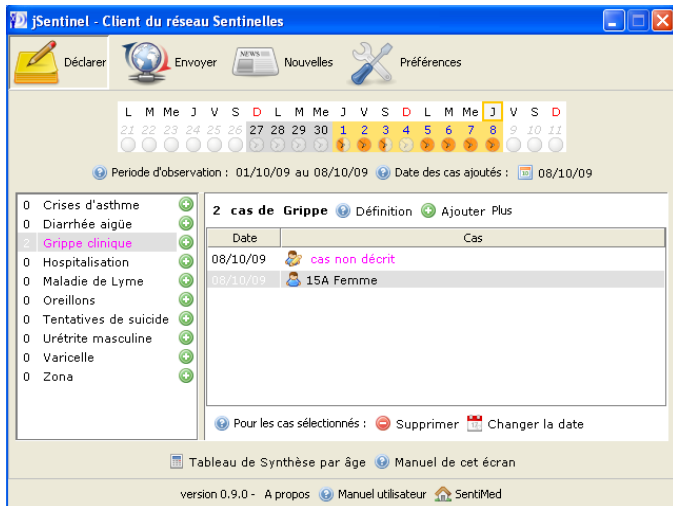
jSentinel - Client du réseau Sentinelles

Déclarer Envoyer NEWS Nouvelles Préférences

| L | M | Me | J | V | S | D | L | M | Me | J | V | S | D | L | M | Me | J | V | S | D |
|---|---|---|---|---|---|---|---|---|---|---|---|---|---|---|---|---|---|---|---|---|
| 21 | 22 | 23 | 24 | 25 | 26 | 27 | 28 | 29 | 30 | 1 | 2 | 3 | 4 | 5 | 6 | 7 | 8 | 9 | 10 | 11 |

Periode d'observation : 01/10/09 au 08/10/09 Date des cas ajoutés : 08/10/09

0 Crises d'asthme
0 Diarrhée aigüe
2 Grippe clinique
0 Hospitalisation
0 Maladie de Lyme
0 Oreillons
0 Tentatives de suicide
0 Urétrite masculine
0 Varicelle
0 Zona

2 cas de Grippe Définition Ajouter Plus

| Date | Cas |
|---|---|
| 08/10/09 | cas non décrit |
| 08/10/09 | 15A Femme |

Pour les cas sélectionnés : Supprimer Changer la date

Tableau de Synthèse par âge Manuel de cet écran

version 0.9.0 - A propos Manuel utilisateur SentiMed